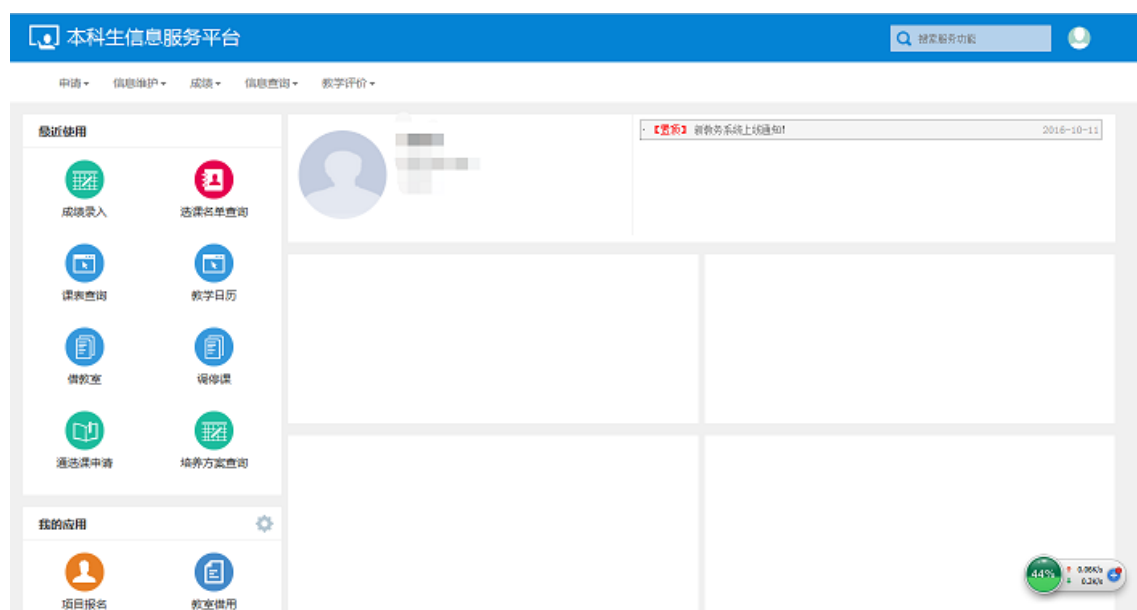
本科生信息服务平台

搜索服务功能

申请 ▾ 信息维护 ▾ 成绩 ▾ 信息查询 ▾ 教学评价 ▾

最近使用

成绩录入
选课名单查询
课表查询
教学日历
借教室
调停课
退选课申请
培养方案查询

我的应用

项目报名
教室借用

· 【置顶】 新教务系统上线通知! 2016-10-11

44%
0.06K/s
0.2K/s